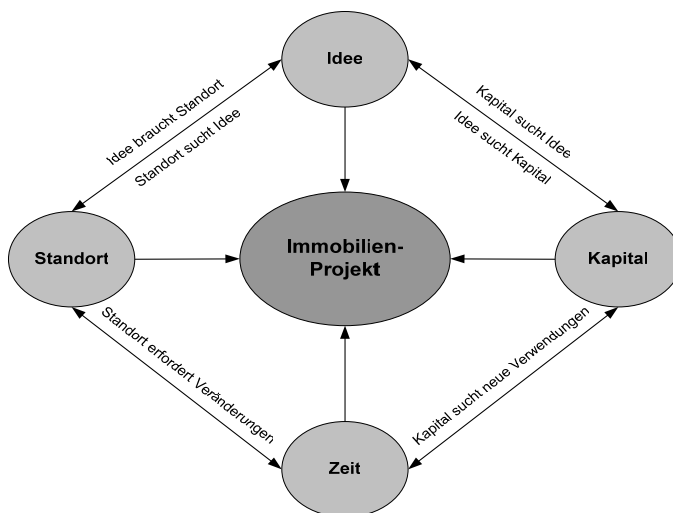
Idee

Idee braucht Standort

Standort sucht Idee

Kapital sucht Idee

Idee sucht Kapital

Standort

Immobilien-Projekt

Kapital

Standort erfordert Veränderungen

Kapital sucht neue Verwendungen

Zeit